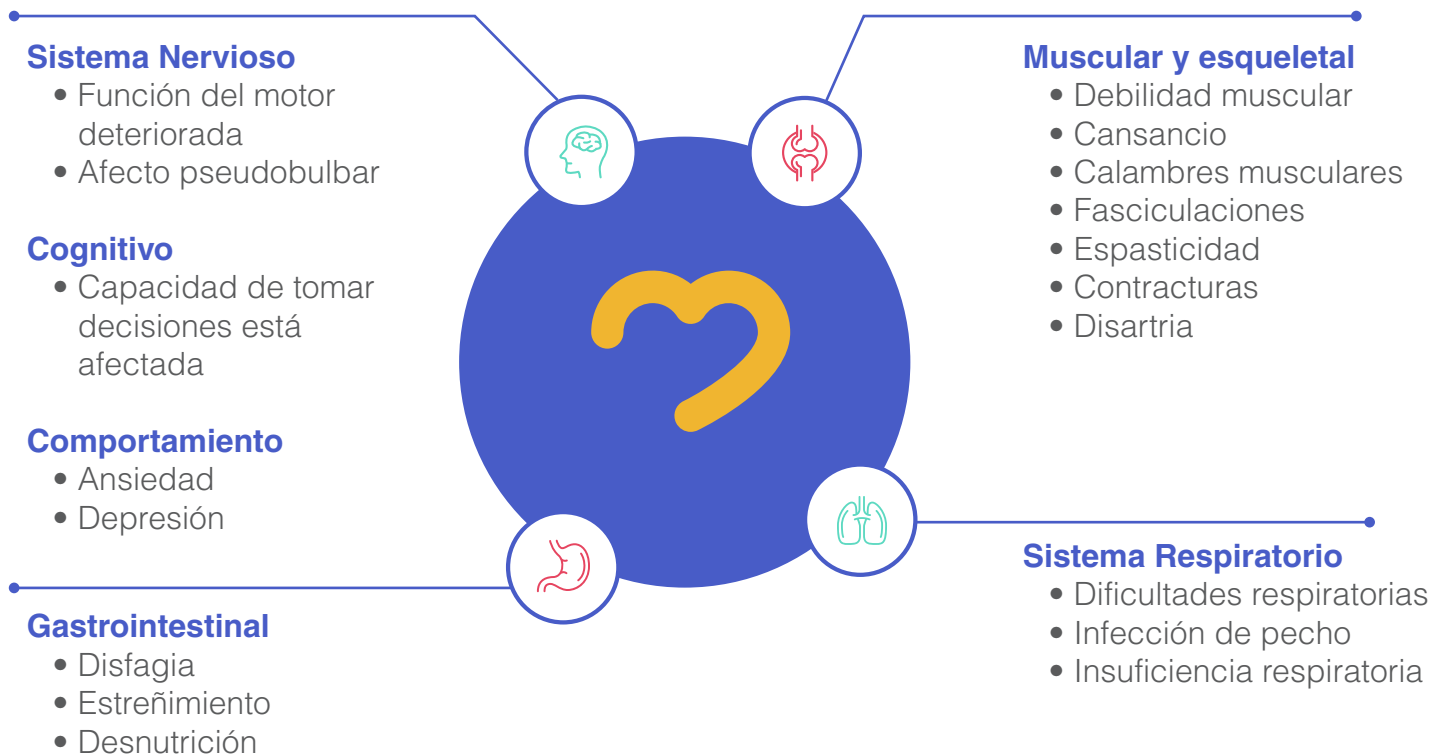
Sistema Nervioso
• Función del motor deteriorada
• Afecto pseudobulbar

Cognitivo
• Capacidad de tomar decisiones está afectada

Comportamiento
• Ansiedad
• Depresión

Gastrointestinal
• Disfagia
• Estreñimiento
• Desnutrición

Muscular y esqueletal
• Debilidad muscular
• Cansancio
• Calambres musculares
• Fasciculaciones
• Espasticidad
• Contracturas
• Disartria

Sistema Respiratorio
• Dificultades respiratorias
• Infección de pecho
• Insuficiencia respiratoria